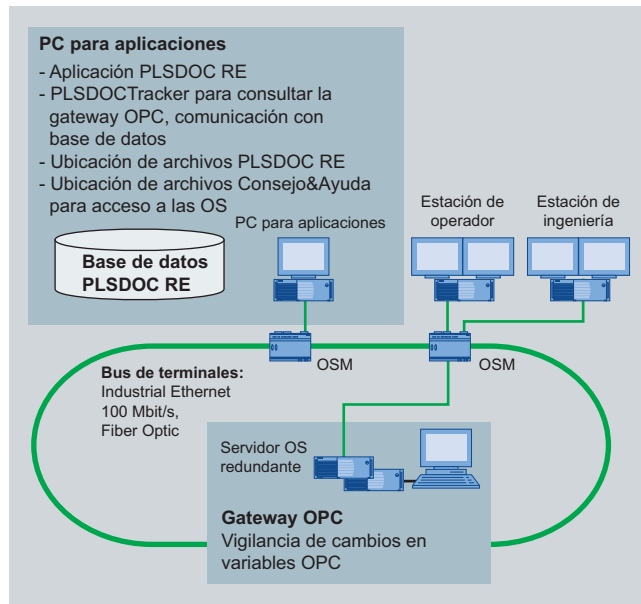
PC para aplicaciones
- Aplicación PLSDOC RE
- PLSDOCTracker para consultar la gateway OPC, comunicación con base de datos
- Ubicación de archivos PLSDOC RE
- Ubicación de archivos Consejo&Ayuda para acceso a las OS

Base de datos PLSDOC RE

PC para aplicaciones

Estación de operador

Estación de ingeniería

OSM

OSM

Bus de terminales:
Industrial Ethernet
100 Mbit/s,
Fiber Optic

Servidor OS redundante

Gateway OPC
Vigilancia de cambios en variables OPC